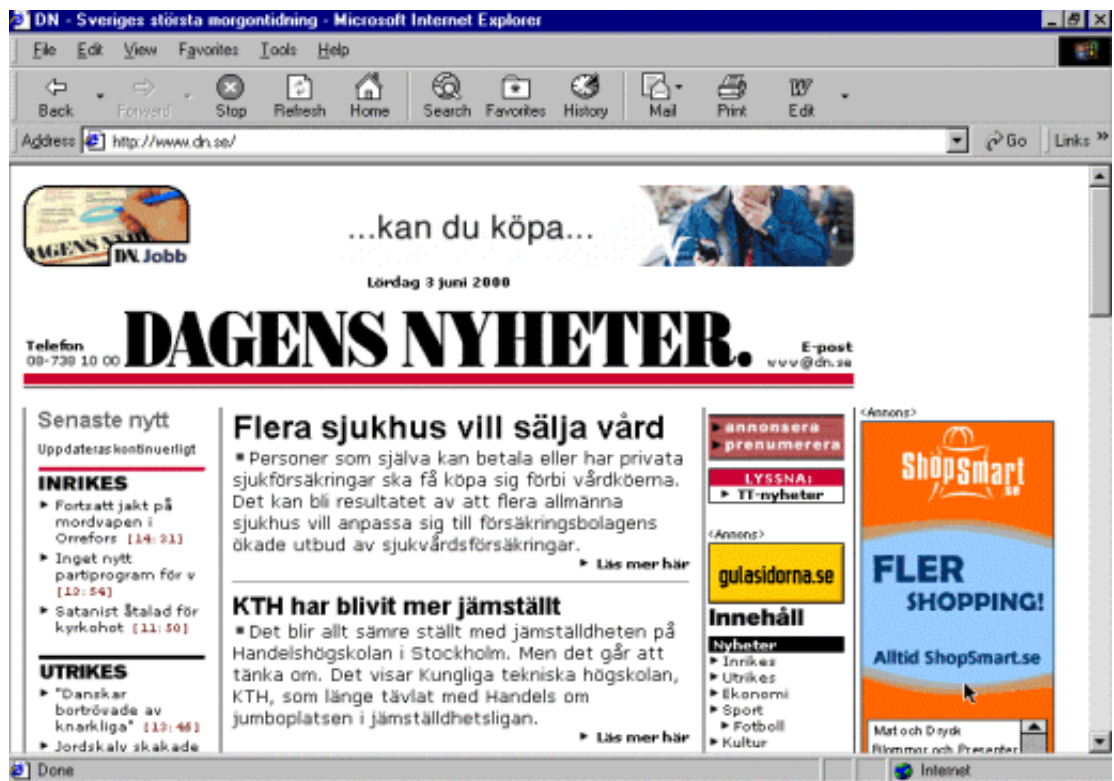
DN - Sveriges största morgontidning - Microsoft Internet Explorer

File Edit View Favorites Tools Help

Back Forward Stop Refresh Home Search Favorites History Mail Print Edit

Address http://www.dn.se/ Go Links »

DAGENS NYHETER DN. Jobb

...kan du köpa...

Lördag 3 juni 2000

Telefon 08-738 10 00

DAGENS NYHETER.

E-post vvv@dn.se

Senaste nytt

Uppdateras kontinuerligt

INRIKES

▸ Fortsatt jakt på mordvapen i Orrefors [14:31]

▸ Inget nytt partiprogram för v [12:54]

▸ Satanist åtalad för kyrkohot [11:50]

UTRIKES

▸ "Danskar bortrövade av knarkliga" [13:46]

▸ Jordskalv skakade

Flera sjukhus vill sälja vård

▪ Personer som själva kan betala eller har privata sjukförsäkringar ska få köpa sig förbi vårdköerna. Det kan bli resultatet av att flera allmänna sjukhus vill anpassa sig till försäkringsbolagens ökade utbud av sjukvårdsförsäkringar.

▸ Läs mer här

KTH har blivit mer jämställt

▪ Det blir allt sämre ställt med jämställdheten på Handelshögskolan i Stockholm. Men det går att tänka om. Det visar Kungliga tekniska högskolan, KTH, som länge tävlat med Handels om jumboplatsen i jämställdhetsligan.

▸ Läs mer här

▸ annonsera
▸ prenumerera

LYSSNA:
▸ TT-nyheter

<Annons>

gulasidorna.se

Innehåll

Nyheter
▸ Inrikes
▸ Utrikes
▸ Ekonomi
▸ Sport
▸ Fotboll
▸ Kultur

<Annons>

ShopSmart .se

FLER SHOPPING!

Alltid ShopSmart.se

Mat och Dryck
Blommor och Presenter

Done

Internet